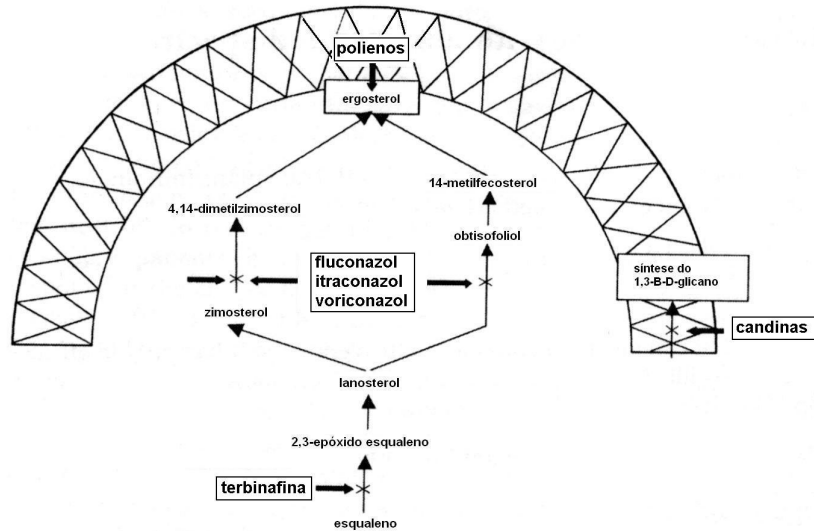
polienos

ergosterol

14-metilfecosterol

4,14-dimetilzimosterol

obtisofoliol

fluconazol
itraconazol
voriconazol

síntese do
1,3-B-D-glicano

zimosterol

candinas

lanosterol

2,3-epóxido esqualeno

terbinafina

esqualeno